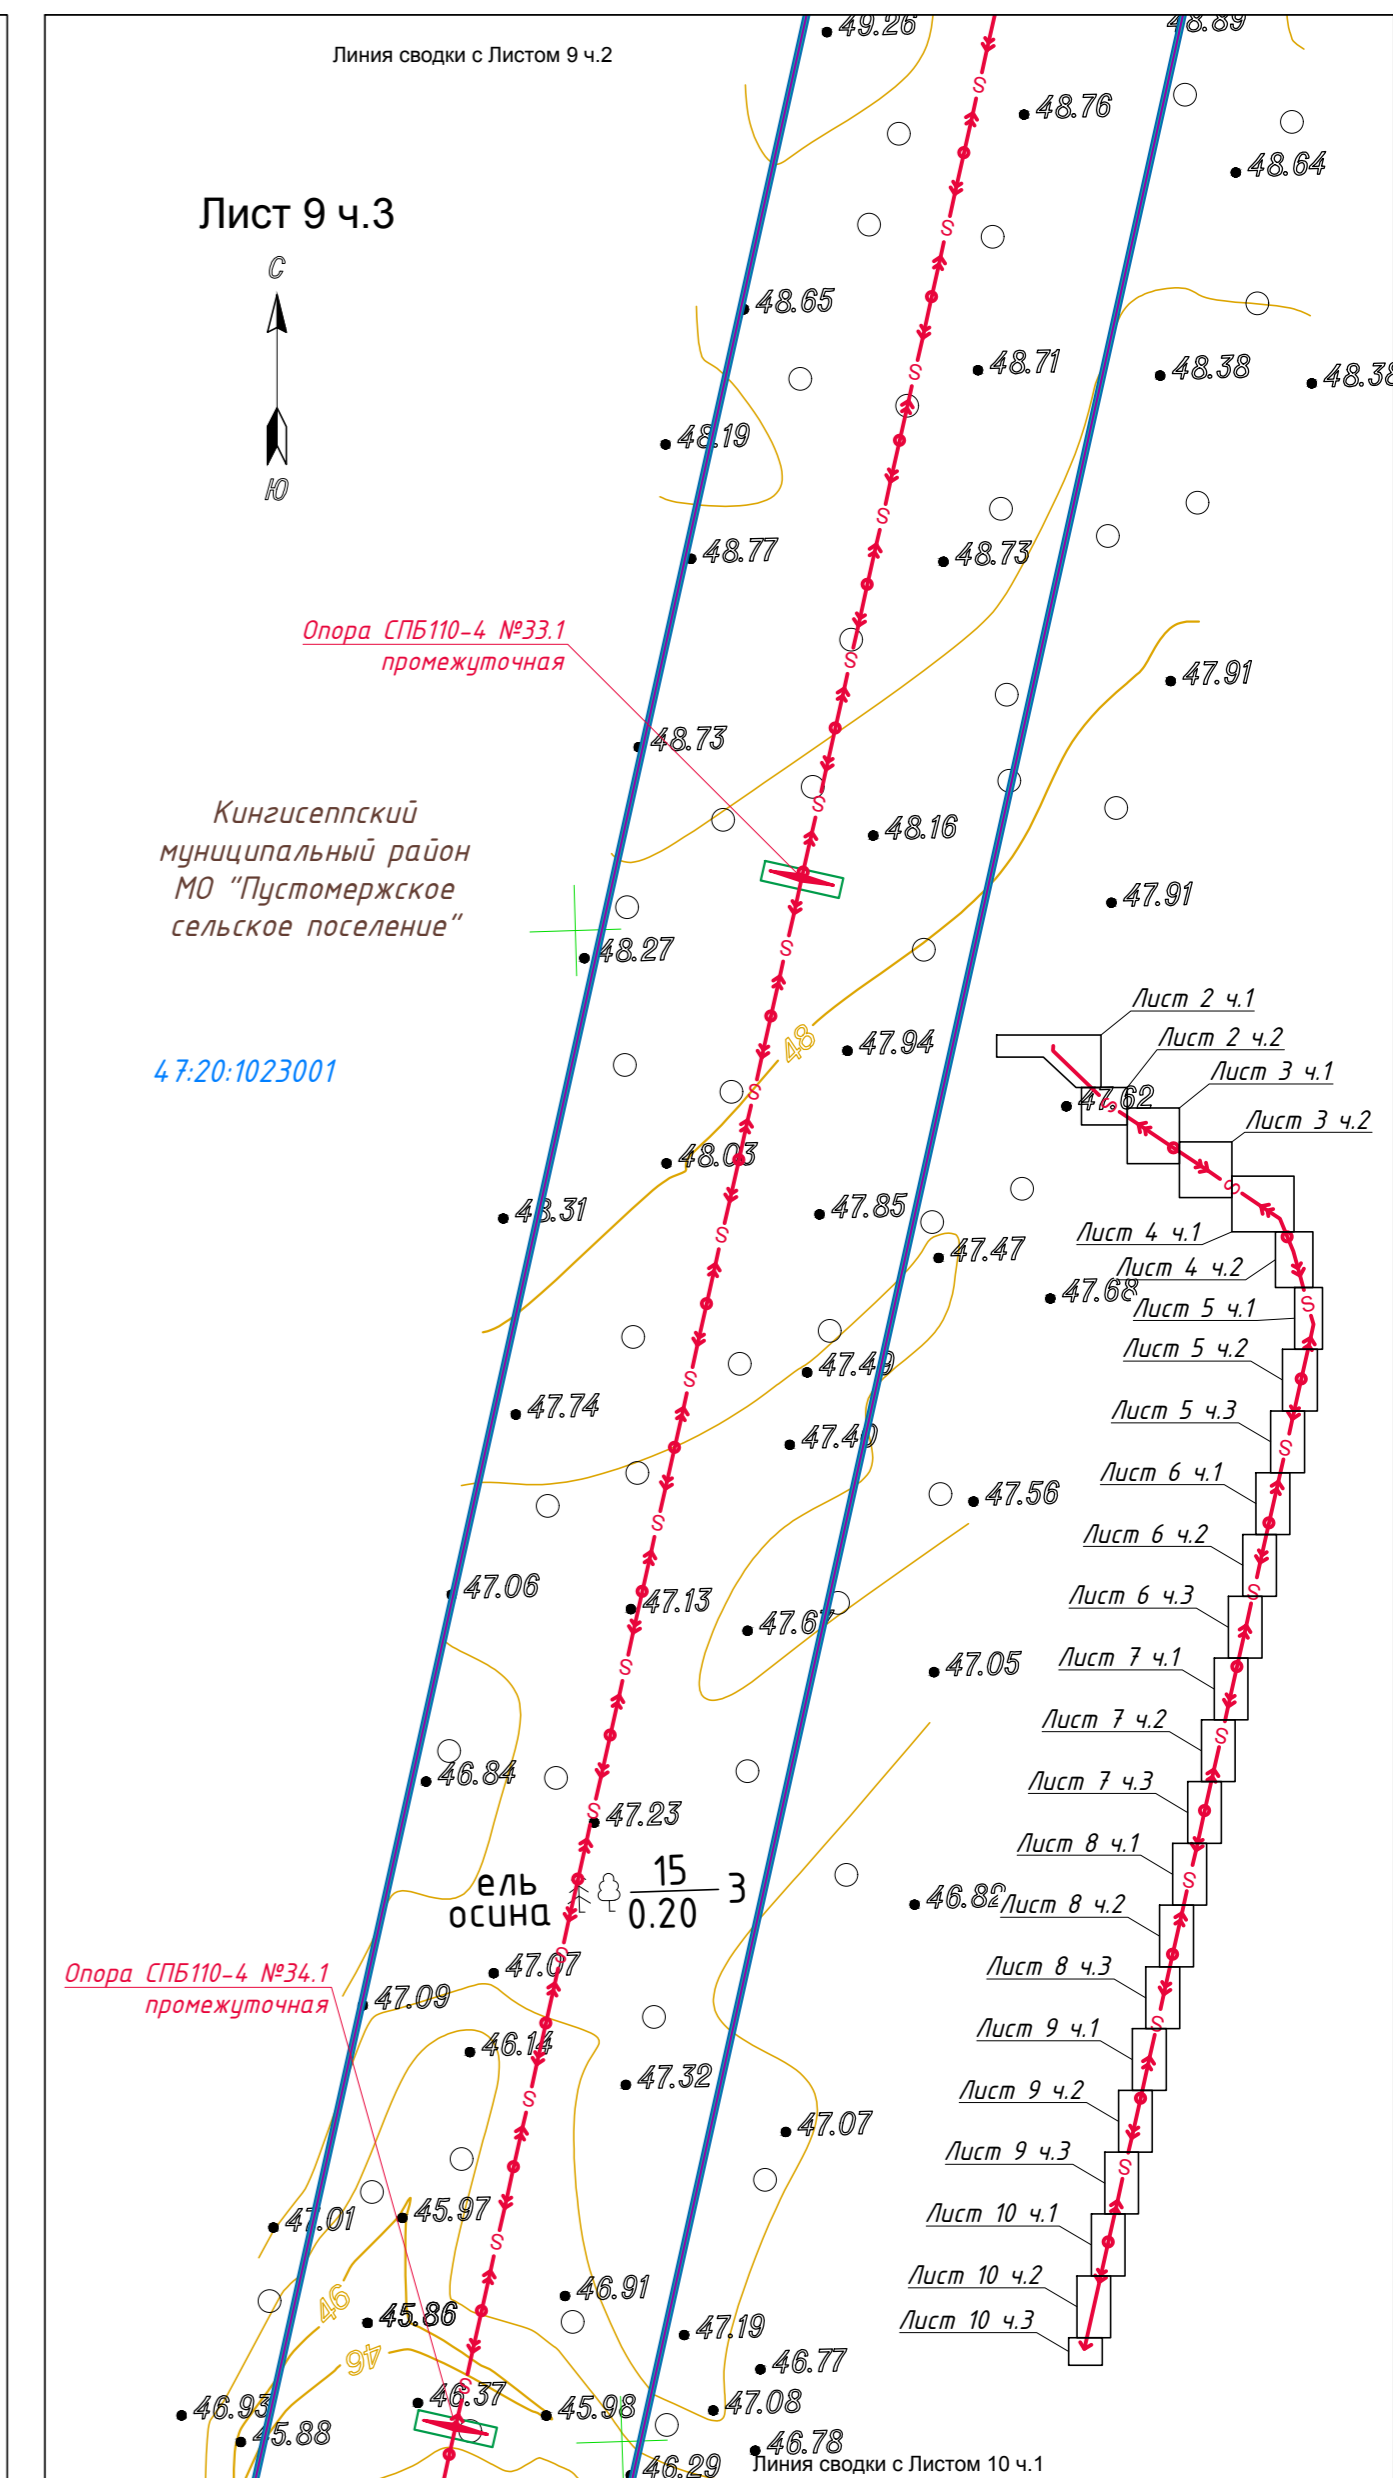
Линия сводки с Листом 9 ч.2

Лист 9 ч.3

С

Ю

49.26
48.89
48.76
48.64
48.65
48.71
48.38
48.38
48.19
48.77
48.73
47.91

Опора СПБ110-4 №33.1
промежуточная

48.73
48.16
47.91

Кингисеппский
муниципальный район
МО "Пустомержское
сельское поселение"

48.27
48
47.94

47:20:1023001

Лист 2 ч.1
Лист 2 ч.2
Лист 3 ч.1
47.62
Лист 3 ч.2
48.03
48.31
47.85
47.47
Лист 4 ч.1
Лист 4 ч.2
47.68
Лист 5 ч.1
Лист 5 ч.2
47.49
47.74
Лист 5 ч.3
47.40
Лист 6 ч.1
47.56
Лист 6 ч.2
47.06
47.13
Лист 6 ч.3
47.67
Лист 7 ч.1
47.05
Лист 7 ч.2
46.84
Лист 7 ч.3
47.23
Лист 8 ч.1
ель
осина
$\frac{15}{0.20}$ 3
46.82
Лист 8 ч.2
47.07
Лист 8 ч.3

Опора СПБ110-4 №34.1
промежуточная

47.09
Лист 9 ч.1
46.14
47.32
Лист 9 ч.2
47.07
Лист 9 ч.3
47.01
45.97
Лист 10 ч.1
46
46.91
Лист 10 ч.2
45.86
47.19
Лист 10 ч.3
46
46.77
46.93
46.37
45.98
47.08
45.88
46.78
46.29
Линия сводки с Листом 10 ч.1